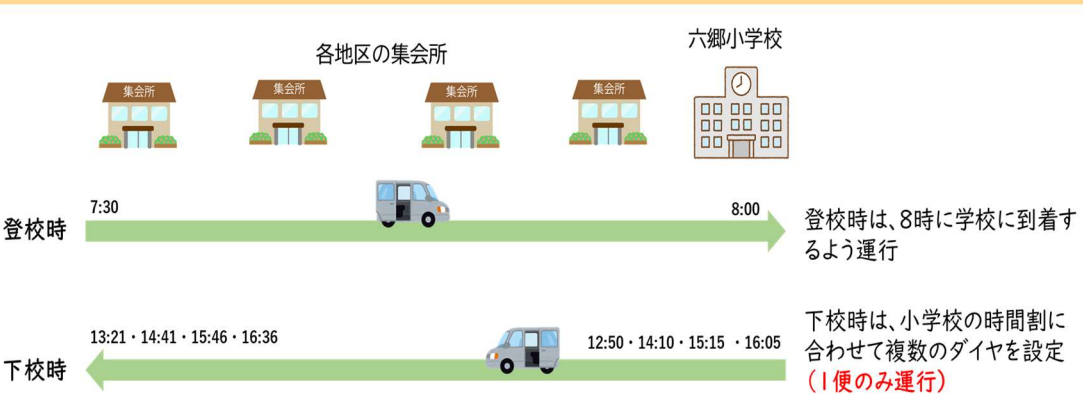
各地区の集会所

六郷小学校

集会所

集会所

集会所

集会所

登校時

7:30

8:00

登校時は、8時に学校に到着するよう運行

下校時

13:21・14:41・15:46・16:36

12:50・14:10・15:15 ・16:05

下校時は、小学校の時間割に合わせて複数のダイヤを設定
(1便のみ運行)